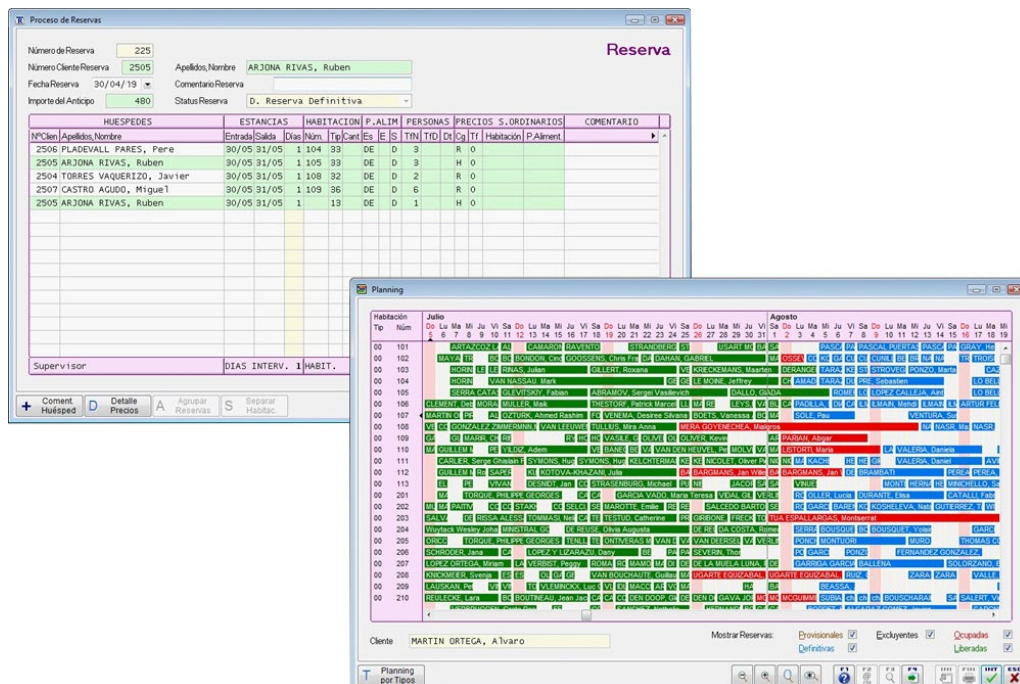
Proceso de Reservas

Reserva

Número de Reserva 225
Número Cliente Reserva 2505 Apellidos, Nombre ARJONA RIVAS, Ruben
Fecha Reserva 30/04/19 Comentario Reserva
Importe del Anticipo 480 Status Reserva D. Reserva Definitiva

| HUESPEDES | | ESTANCIAS | | | HABITACION | | | P.ALIM | | | PERSONAS | | | PRECIOS S.ORDINARIOS | | | | COMENTARIO |
|---|---|---|---|---|---|---|---|---|---|---|---|---|---|---|---|---|---|---|
| NºClien | Apellidos, Nombre | Entrada | Salida | Dias | Núm. | Tip | Cant. | Es | E | S | TfN | TfD | Dt | Cg | Tf | Habitación | P.Aliment. | |
| 2506 | PLADEVALL PARES, Pere | 30/05 | 31/05 | 1 | 104 | 33 | | DE | | D | 3 | | | R | 0 | | | |
| 2505 | ARJONA RIVAS, Ruben | 30/05 | 31/05 | 1 | 105 | 33 | | DE | | D | 3 | | | H | 0 | | | |
| 2504 | TORRES VAQUERIZO, Javier | 30/05 | 31/05 | 1 | 108 | 32 | | DE | | D | 2 | | | R | 0 | | | |
| 2507 | CASTRO AGUDO, Miguel | 30/05 | 31/05 | 1 | 109 | 36 | | DE | | D | 6 | | | R | 0 | | | |
| 2505 | ARJONA RIVAS, Ruben | 30/05 | 31/05 | 1 | | 13 | | DE | | D | 1 | | | H | 0 | | | |

Supervisor DIAS INTERV. 1 HABIT.

Coment. Huésped | Detalle Precios | Agrupar Reservas | Separar Habitac.

Planning

Habitación Tip Núm
Julio
Agosto
Do Lu Ma Mi Ju Vi Sa Do Lu Ma Mi Ju Vi Sa Do Lu Ma Mi Ju Vi Sa Do Lu Ma Mi Ju Vi Sa Do Lu Ma Mi Ju Vi Sa Do Lu Ma Mi Ju Vi Sa Do Lu Ma Mi Ju Vi Sa Do Lu
5 6 7 8 9 10 11 12 13 14 15 16 17 18 19 20 21 22 23 24 25 26 27 28 29 30 31 1 2 3 4 5 6 7 8 9 10 11 12 13 14 15 16 17 18 19

00 101 ARTAZCOZ L | CAMARO | RAVENTO | STRANDBERG | USART MO | PASCU | PASCAL PUERTAS | PASCA | GRAY, He
00 102 MAYA | BONDON, Cin | GOOSSENS, Chris Fra | DAHAN, GABRIEL | OSSET | TARA | TRO
00 103 HORN | RINAS, Julian | GILLERT, Roxana | KRIECKEMANS, Maarten | DERANGE | TARA | STROVEG | PONZO, Marta
00 104 HORN | VAN NASSAU, Mark | LE MOINE, Jeffrey | AMADE | TARA | PRE, Sebastien | LO BELL
00 105 SERRA CATA | GLEVITSKIY, Fabian | ABRAMOV, Sergei Vasilievich | DALLO, GIADA | ROME | LOPEZ CALLEJA, Aim | LO BELL
00 106 CLEMENT, Deb | MORA | MULLER, Maik | THESTORF, Patrick Marce | LEYS | PADILLA | ILMAIN, Mehdi | ILMAN | ARTUR FER
00 107 MARTIN O | OZTURK, Ahmed Rashim | VENEMA, Desiree Silvana | BOETS, Vanessa | SOLE, Pau | VENTURA, Su
00 108 GONZALEZ ZIMMERMANN | VAN LEEUWE | TULLIUS, Mira Anna | MERA GOYENECHEA, Mailgros | NASR, Ma | NASR
00 109 GIL MARR | VASILE | OLIVE | OLIVER, Kevin | PARIAN, Abgar
00 110 GUILLEM | VILDIZ, Adem | VAN DEN HEUVEL, Pe | MOLV | LISTORTI, Maria | VALERIA, Daniela
00 111 CARLIER, Serge Ghislain | SYMONS, Hu | SYMONS, Hug | KELCHTERMA | NICOLET, Olivier P | KACH | VALERIA, Daniel
00 112 GUILLEM | SAPER | KOTOVA-KHAZANI, Julia | BARGMANS, Jan Wille | BARGMANS, Jan | BRAMBATI | PEREA
00 113 VIVAN | DESNIDT, Jan | STRASENBURG, Michael | JACOI | VINUE | MONT | HERNA | MINICHELLO, Sa
00 201 TORQUE, PHILIPPE | GEORGES | GARCIA VADO, Maria Teresa | VIDAL GIL | OLLER, Lucia | DURANTE, Elisa | CATALLI, Fabi
00 202 PAITIV | STAKO | SELC | MAROTTE, Emilie | SALCEDO BARTO | GARC | BARE | KOSHELEVA, Nat | GUTIERREZ
00 203 SALVA | RISSA ALESS | TOMMASI, Ne | TESTUD, Catherine | GRIBONE | FRECK | TUA ESPALLARGAS, Montserrat
00 204 Wayfarck Wesley Joha | MINISTRAL | DE REUSE, Olivia Augusta | DA COSTA, Rome | SERR | BOUSQUE | BOUSQUET, Yola | GARC
00 205 ORICC | TORQUE, PHILIPPE | GEORGES | TENLL | ONTIVERAS M | VAN DEERSEL | PONC | MONTUORI | MURO | THOMAS
00 206 SCHRODER, Jana | LOPEZ Y LIZARAZU, Dany | SEVERIN, Thor | GARC | PONZ | FERNANDEZ GONZALEZ
00 207 LOPEZ ORTEGA, Miriam | VERBIST, Peggy | ROMA | MAMO | DE LA MUELA LUNA | GARRIGA GARCIA | BALLENA | SOLORZANO
00 208 KNICKMEER, Svenja | VAN BOUCHAUTE, Guillau | UGARTE EQUIZABAL | UGARTE EQUIZABAL | RUIZ | ZARA | ZARA | VALLE
00 209 LAUSKAN, Pe | VLEMINCKX, Luc | MACE | BEASSA
00 210 REULECKE, Lara | BOUTINEAU, Jean Jacq | DEN DOOP | GAVA JO | MCOUMMI | SUBIA | BOUSCHARAI | SALERT

Cliente MARTIN ORTEGA, Alvaro

Mostrar Reservas: Provisionales Excluyentes Ocupadas
Definitivas Liberadas

Planning por Tipos